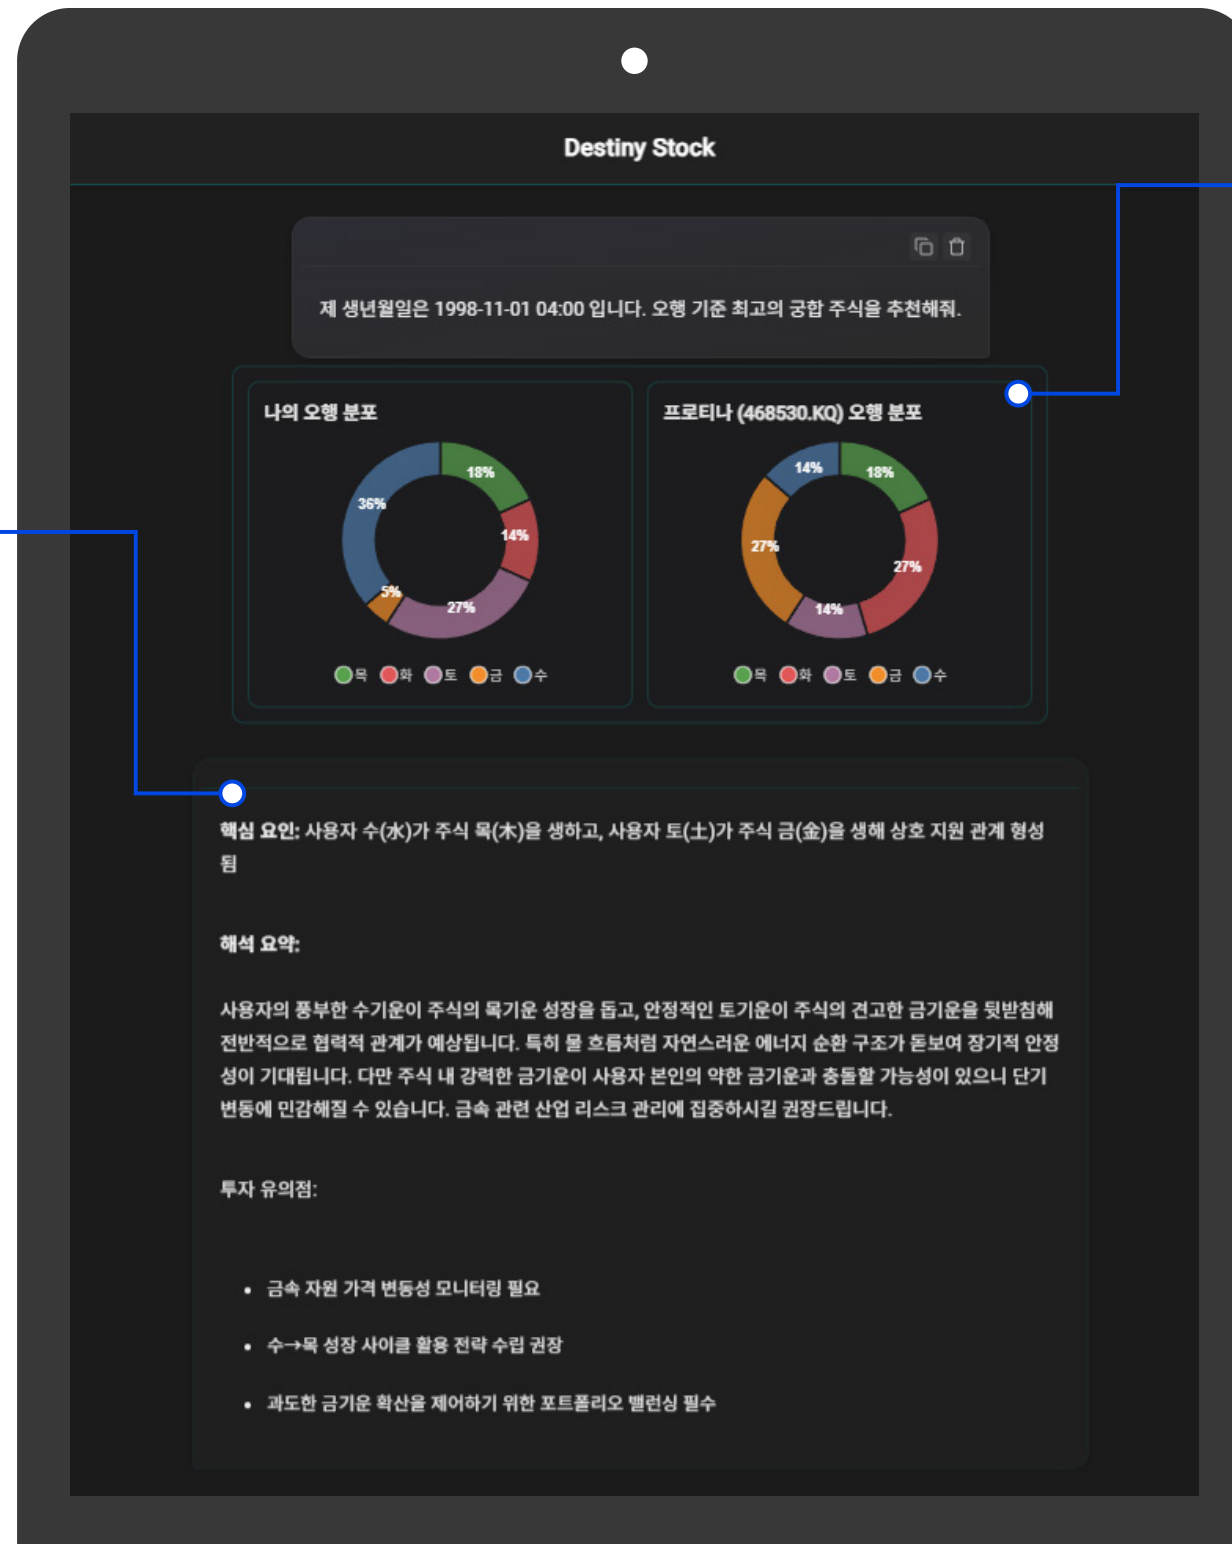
Destiny Stock

제 생년월일은 1998-11-01 04:00 입니다. 오행 기준 최고의 궁합 주식을 추천해줘.

나의 오행 분포

18%
14%
27%
5%
36%

목 화 토 금 수

프로티나 (468530.KQ) 오행 분포

14%
18%
27%
27%
14%

목 화 토 금 수

**핵심 요인:** 사용자 수(水)가 주식 목(木)을 생하고, 사용자 토(土)가 주식 금(金)을 생해 상호 지원 관계 형성됨

**해석 요약:**

사용자의 풍부한 수기운이 주식의 목기운 성장을 돕고, 안정적인 토기운이 주식의 견고한 금기운을 뒷받침해 전반적으로 협력적 관계가 예상됩니다. 특히 물 흐름처럼 자연스러운 에너지 순환 구조가 돋보여 장기적 안정성이 기대됩니다. 다만 주식 내 강력한 금기운이 사용자 본인의 약한 금기운과 충돌할 가능성이 있으니 단기 변동에 민감해질 수 있습니다. 금속 관련 산업 리스크 관리에 집중하시길 권장드립니다.

투자 유의점:

• 금속 자원 가격 변동성 모니터링 필요
• 수→목 성장 사이클 활용 전략 수립 권장
• 과도한 금기운 확산을 제어하기 위한 포트폴리오 밸런싱 필수